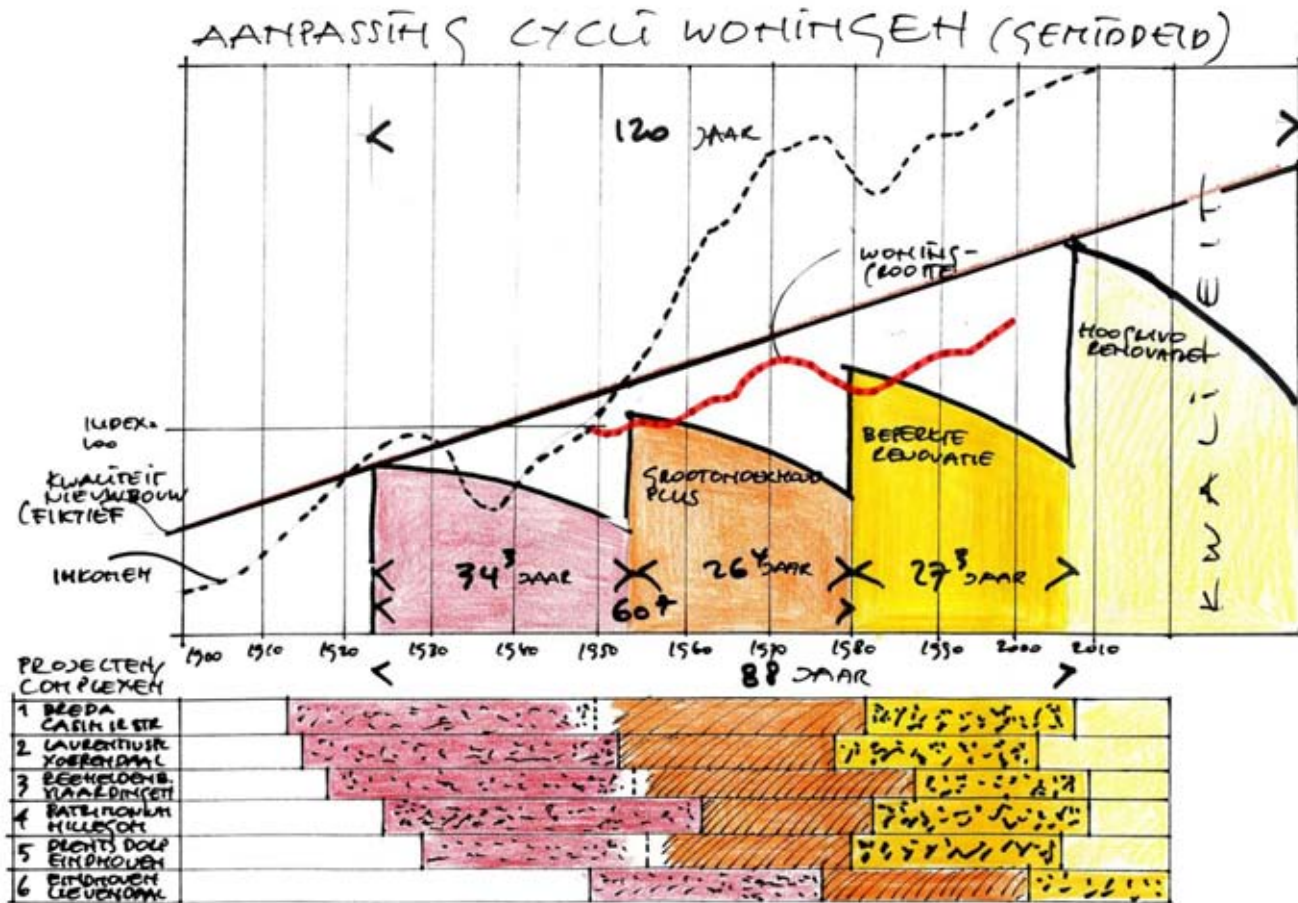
AANPASSING CYCLI WONINGEN (GEMIDDELD)

120 JAAR

WONING-GROOTTE

HOOGNIVO RENOVATIE

INDEX= 100

BEPERKTE RENOVATIE

GROOTONDERHOUD PLUS

KWALITEIT NIEUWBOUW (FIKTIEF

INKOMEN

$34^3$ JAAR

$26^4$ JAAR

$27^3$ JAAR

$60^4$

TIJDAS

1900 1910 1920 1930 1940 1950 1960 1970 1980 1990 2000 2010

88 JAAR

PROJECTEN/COMPLEXEN

1 BREDA CASIMIRSTR

2 LAURENTIUSPL VOERENDAAL

3 REEHELDENS. VLAARDINGEN

4 PATRIMONIUM HILLEGOM

5 DRENTS DORP EINDHOVEN

6 EINDHOVEN CLEVENDAAL